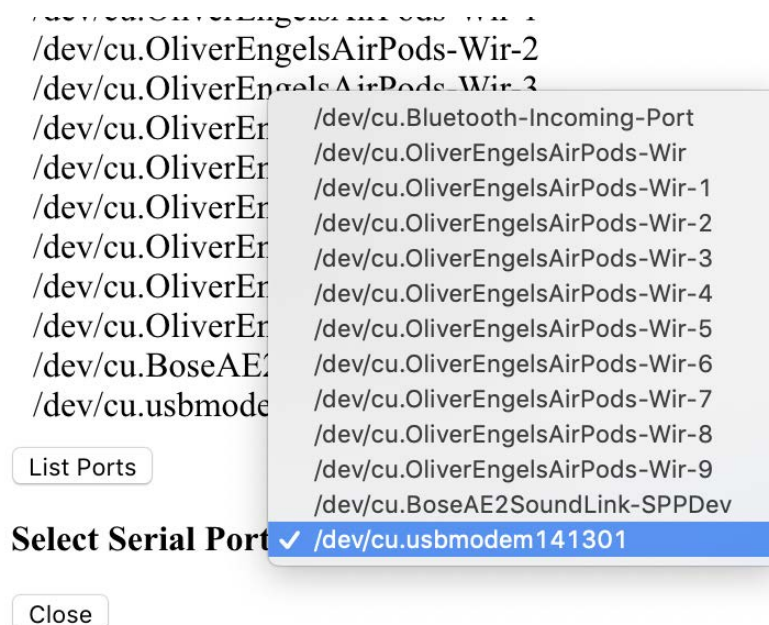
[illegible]
/dev/cu.OliverEngelsAirPods-Wir-2
/dev/cu.OliverEngelsAirPods-Wir-3
/dev/cu.OliverEr
/dev/cu.OliverEr
/dev/cu.OliverEr
/dev/cu.OliverEr
/dev/cu.OliverEr
/dev/cu.OliverEr
/dev/cu.BoseAE2
/dev/cu.usbmode

List Ports

Select Serial Port

Close

/dev/cu.Bluetooth-Incoming-Port
/dev/cu.OliverEngelsAirPods-Wir
/dev/cu.OliverEngelsAirPods-Wir-1
/dev/cu.OliverEngelsAirPods-Wir-2
/dev/cu.OliverEngelsAirPods-Wir-3
/dev/cu.OliverEngelsAirPods-Wir-4
/dev/cu.OliverEngelsAirPods-Wir-5
/dev/cu.OliverEngelsAirPods-Wir-6
/dev/cu.OliverEngelsAirPods-Wir-7
/dev/cu.OliverEngelsAirPods-Wir-8
/dev/cu.OliverEngelsAirPods-Wir-9
/dev/cu.BoseAE2SoundLink-SPPDev
✓ /dev/cu.usbmodem141301